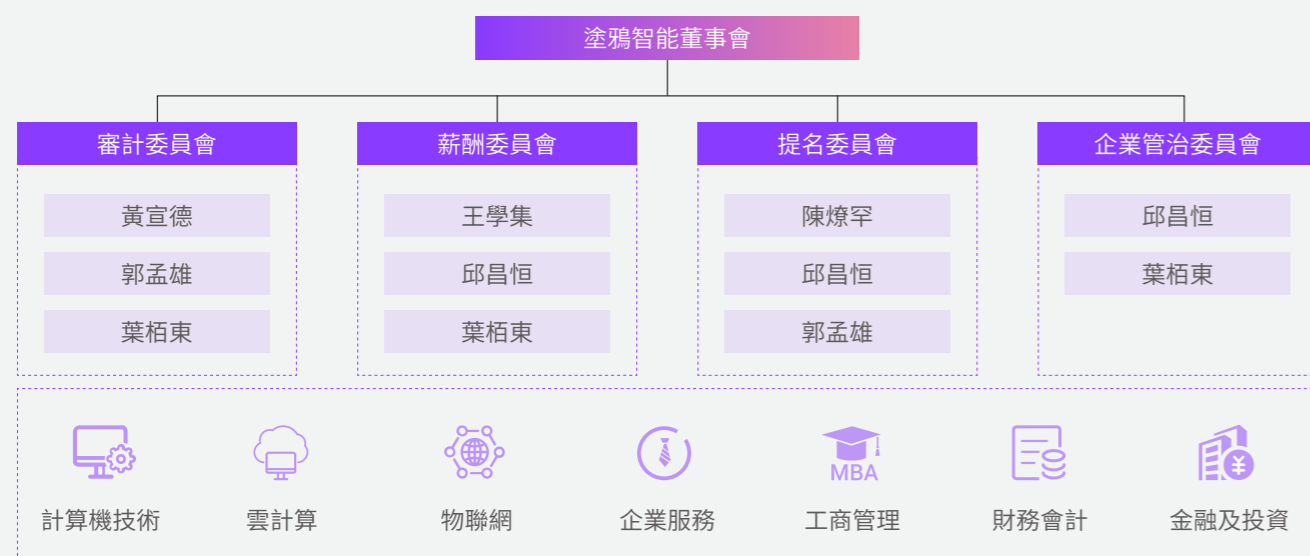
塗鴉智能董事會

審計委員會

黃宣德

郭孟雄

葉栢東

薪酬委員會

王學集

邱昌恒

葉栢東

提名委員會

陳燎罕

邱昌恒

郭孟雄

企業管治委員會

邱昌恒

葉栢東

計算機技術

雲計算

物聯網

企業服務

MBA

工商管理

財務會計

¥

金融及投資